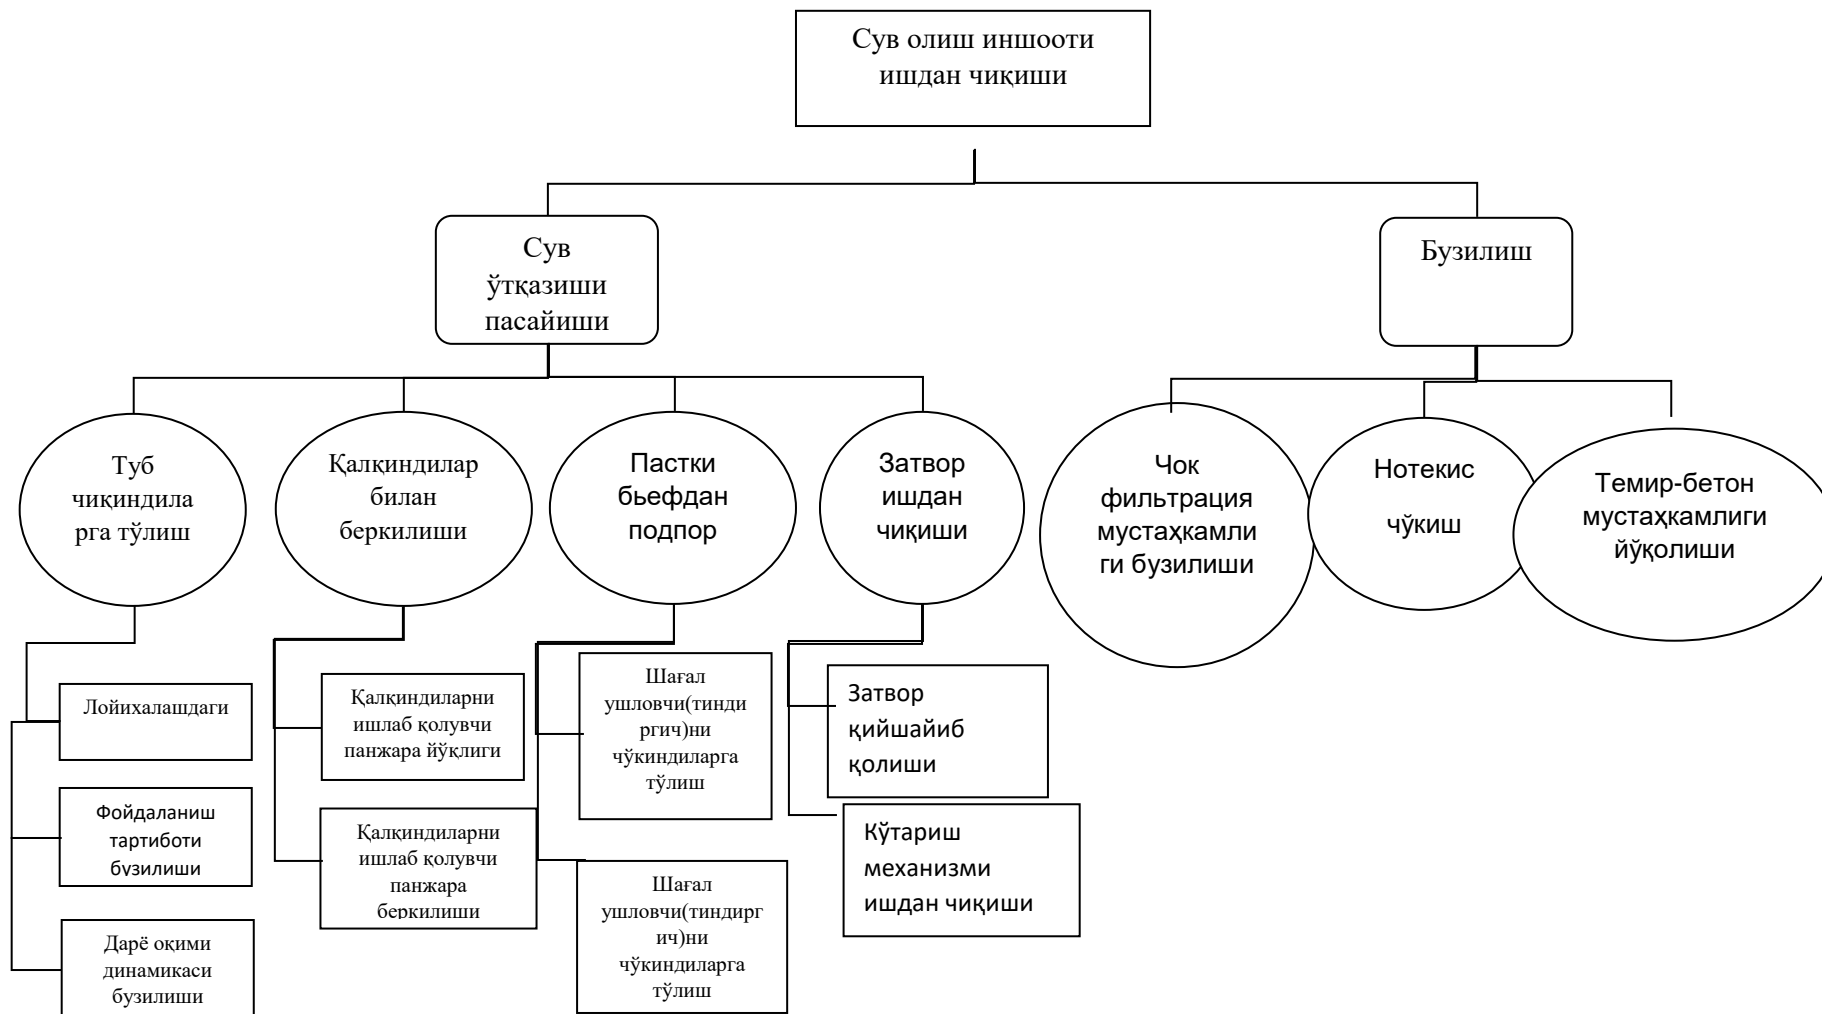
Сув олиш иншооти ишдан чиқиши

Сув ўтқазиши пасайиши

Бузилиш

Туб чиқиндиларга тўлиш

Қалқиндилар билан беркилиши

Пастки бьефдан подпор

Затвор ишдан чиқиши

Чок фильтрация мустаҳкамлиги бузилиши

Нотекис чўкиш

Темир-бетон мустаҳкамлиги йўқолиши

Лойихалашдаги

Фойдаланиш тартиботи бузилиши

Дарё оқими динамикаси бузилиши

Қалқиндиларни ишлаб қолувчи панжара йўқлиги

Қалқиндиларни ишлаб қолувчи панжара беркилиши

Шағал ушловчи(тиндиргич)ни чўкиндиларга тўлиш

Шағал ушловчи(тиндиргич)ни чўкиндиларга тўлиш

Затвор қийшайиб қолиши

Кўтариш механизми ишдан чиқиши